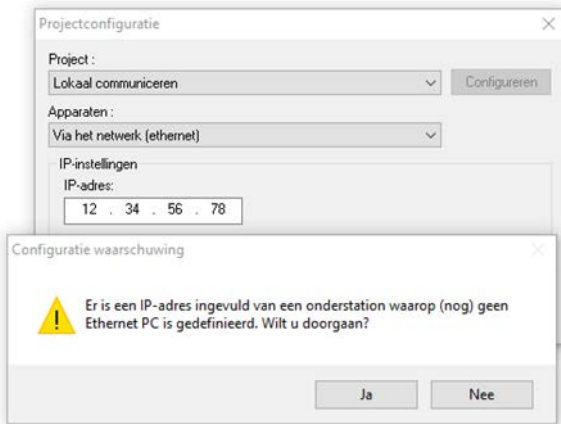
Projectconfiguratie

Project :
Lokaal communiceren
Configureren

Apparaten :
Via het netwerk (ethernet)

IP-instellingen
IP-adres:
12 . 34 . 56 . 78

Configuratie waarschuwing

Er is een IP-adres ingevuld van een onderstation waarop (nog) geen Ethernet PC is gedefinieerd. Wilt u doorgaan?

Ja
Nee